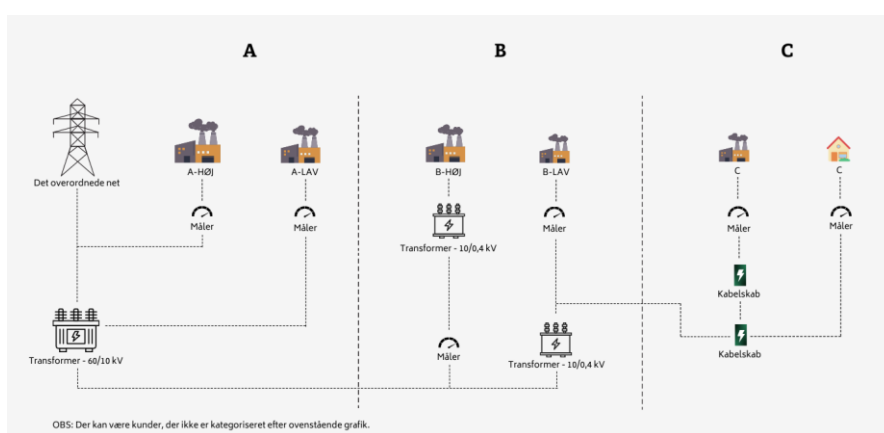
A

B

C

Det overordnede net

A-HØJ

Måler

A-LAV

Måler

Transformer - 60/10 kV

B-HØJ

Transformer - 10/0,4 kV

Måler

B-LAV

Måler

Transformer - 10/0,4 kV

C

Måler

Kabelskab

Kabelskab

C

Måler

OBS: Der kan være kunder, der ikke er kategoriseret efter ovenstående grafik.